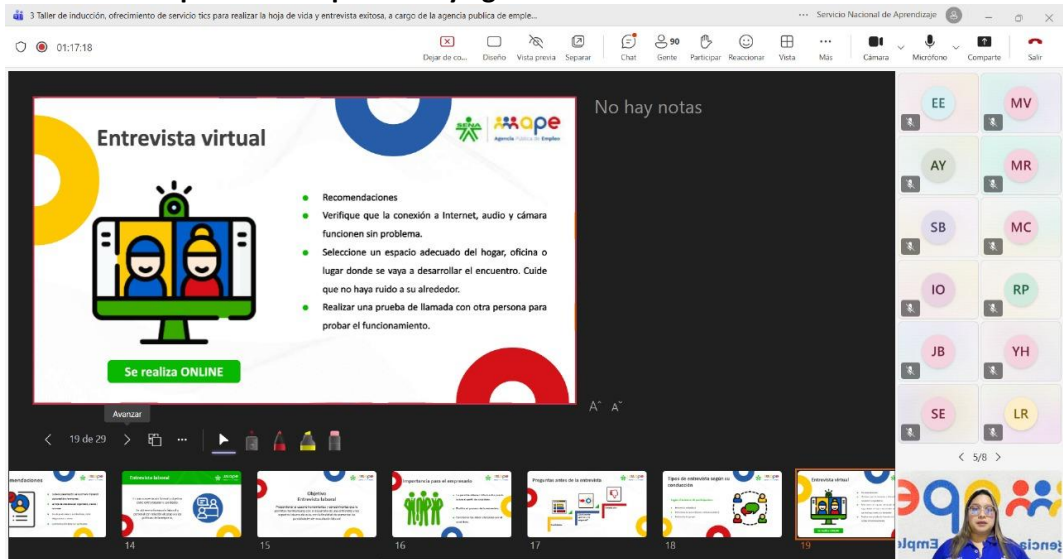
3 Taller de inducción, ofrecimiento de servicio tics para realizar la hoja de vida y entrevista exitosa, a cargo de la agencia publica de emple...

Servicio Nacional de Aprendizaje

01:17:18

Dejar de co... Diseño Vista previa Separar Chat 90 Gente Participar Reaccionar Vista Más Cámara Micrófono Comparte Salir

Entrevista virtual

ape
Agencia Pública de Empleo

Recomendaciones

Verifique que la conexión a Internet, audio y cámara funcionen sin problema.

Seleccione un espacio adecuado del hogar, oficina o lugar donde se vaya a desarrollar el encuentro. Cuide que no haya ruido a su alrededor.

Realizar una prueba de llamada con otra persona para probar el funcionamiento.

Se realiza ONLINE

No hay notas

Avanzar

19 de 29

EE MV
AY MR
SB MC
IO RP
JB YH
SE LR

5/8

mendaciones

Entrevista laboral 14

Objetivo Entrevista laboral 15

Importancia para el empleado 16

Preguntas antes de la entrevista 17

Tipos de entrevista según su conducción 18

Entrevista virtual 19